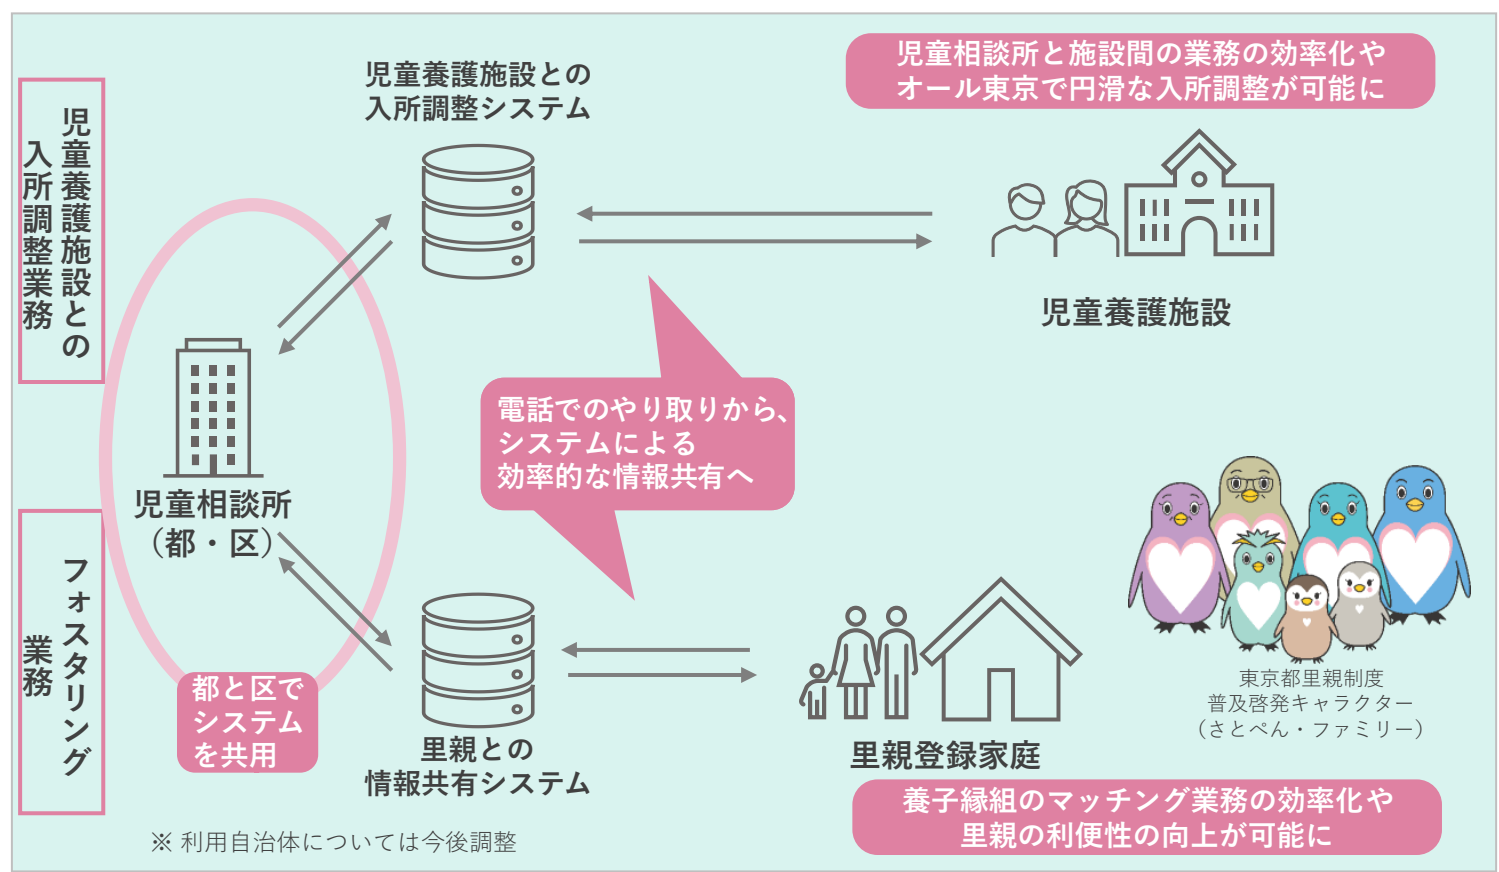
児童養護施設との入所調整業務

フォスタリング業務

児童養護施設との入所調整システム

児童相談所と施設間の業務の効率化やオール東京で円滑な入所調整が可能に

児童養護施設

児童相談所（都・区）

電話でのやり取りから、システムによる効率的な情報共有へ

都と区でシステムを共用

里親との情報共有システム

里親登録家庭

東京都里親制度普及啓発キャラクター（さとぺん・ファミリー）

養子縁組のマッチング業務の効率化や里親の利便性の向上が可能に

※ 利用自治体については今後調整